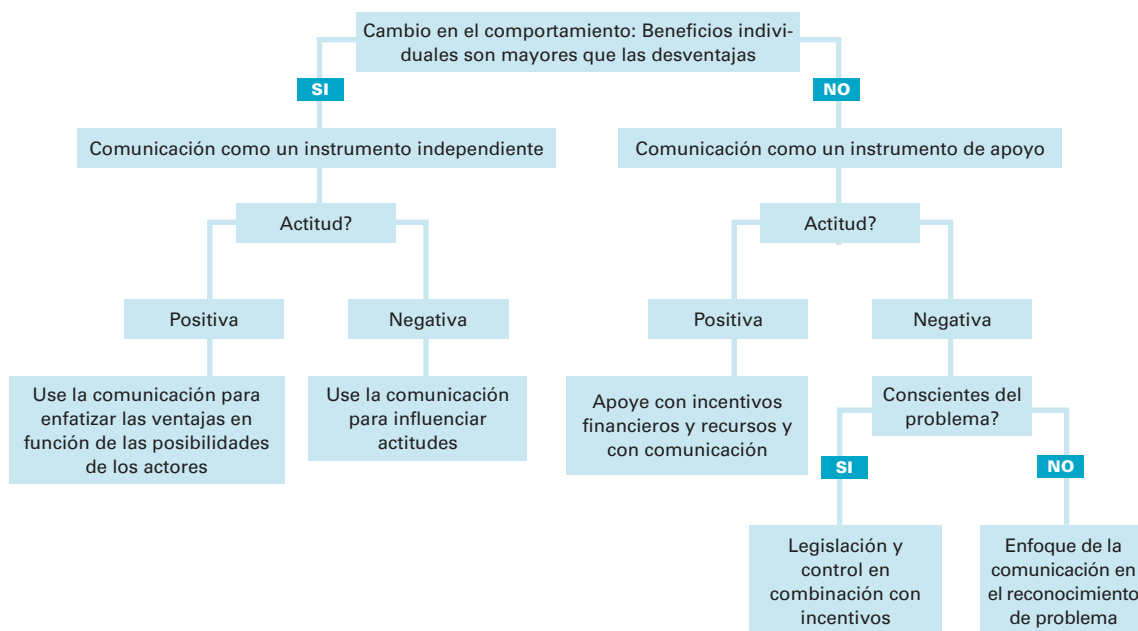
Cambio en el comportamiento: Beneficios individuales son mayores que las desventajas

SI

Comunicación como un instrumento independiente

Actitud?

Positiva

Use la comunicación para enfatizar las ventajas en función de las posibilidades de los actores

Negativa

Use la comunicación para influenciar actitudes

NO

Comunicación como un instrumento de apoyo

Actitud?

Positiva

Apoye con incentivos financieros y recursos y con comunicación

Negativa

Conscientes del problema?

SI

Legislación y control en combinación con incentivos

NO

Enfoque de la comunicación en el reconocimiento de problema